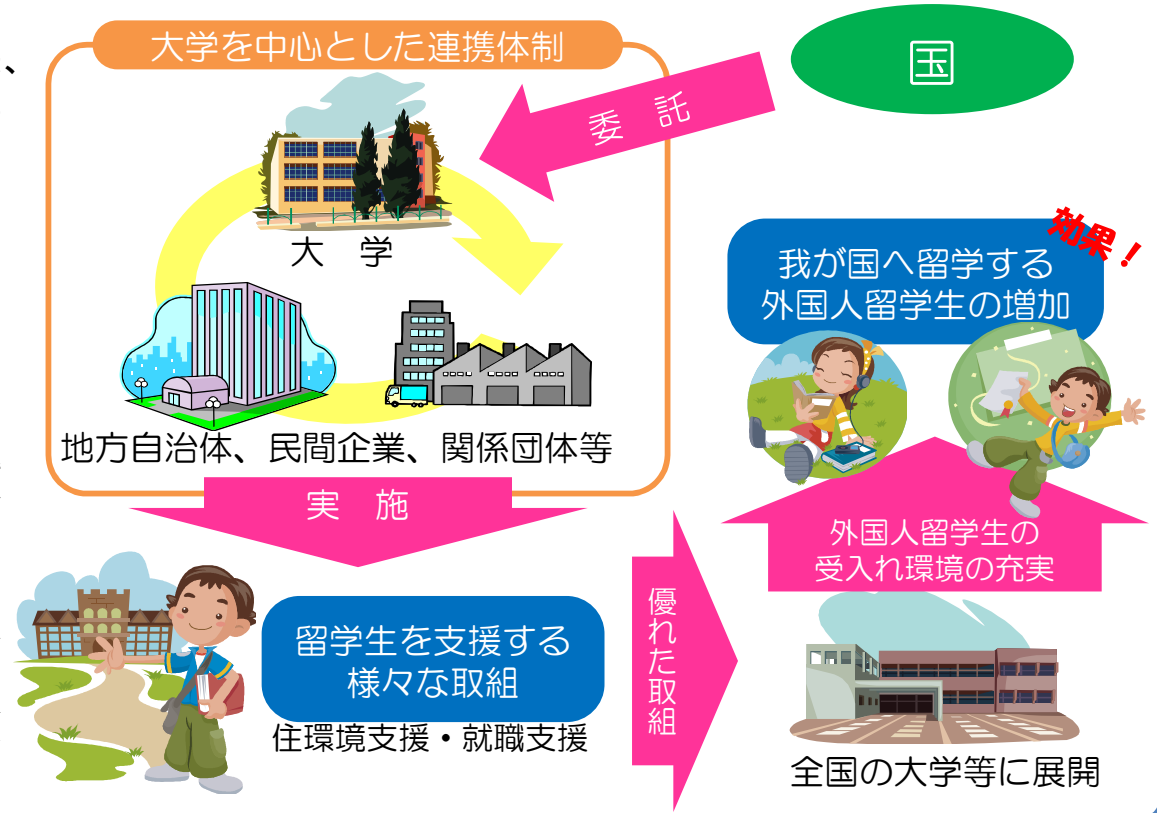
大学を中心とした連携体制

国

委託

大学

地方自治体、民間企業、関係団体等

効果！

我が国へ留学する外国人留学生の増加

実施

外国人留学生の受入れ環境の充実

留学生を支援する様々な取組

住環境支援・就職支援

優れた取組

全国の大学等に展開